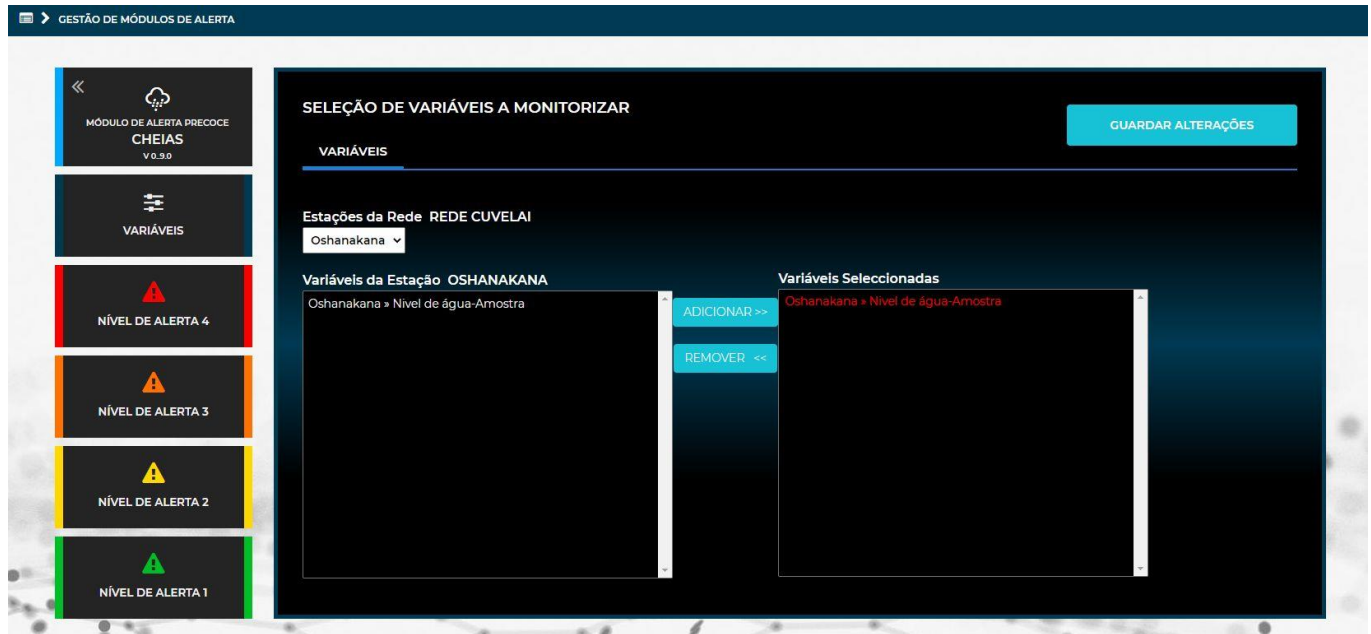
GESTÃO DE MÓDULOS DE ALERTA

«

MÓDULO DE ALERTA PRECOCE
CHEIAS
V 0.9.0

VARIÁVEIS

NÍVEL DE ALERTA 4

NÍVEL DE ALERTA 3

NÍVEL DE ALERTA 2

NÍVEL DE ALERTA 1

SELEÇÃO DE VARIÁVEIS A MONITORIZAR

GUARDAR ALTERAÇÕES

VARIÁVEIS

Estações da Rede REDE CUVELAI

Oshanakana

Variáveis da Estação OSHANAKANA

Oshanakana » Nivel de água-Amostra

ADICIONAR >>

REMOVER <<

Variáveis Seleccionadas

Oshanakana » Nivel de água-Amostra